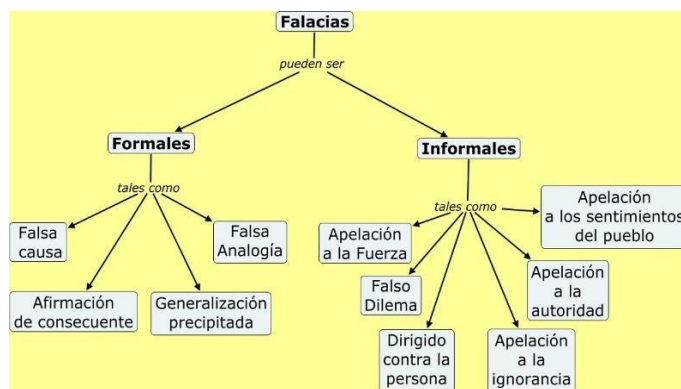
Falacias

pueden ser

Formales

tales como

Falsa causa

Afirmación de consecuente

Generalización precipitada

Falsa Analogía

Informales

tales como

Apelación a la Fuerza

Falso Dilema

Dirigido contra la persona

Apelación a la ignorancia

Apelación a la autoridad

Apelación a los sentimientos del pueblo